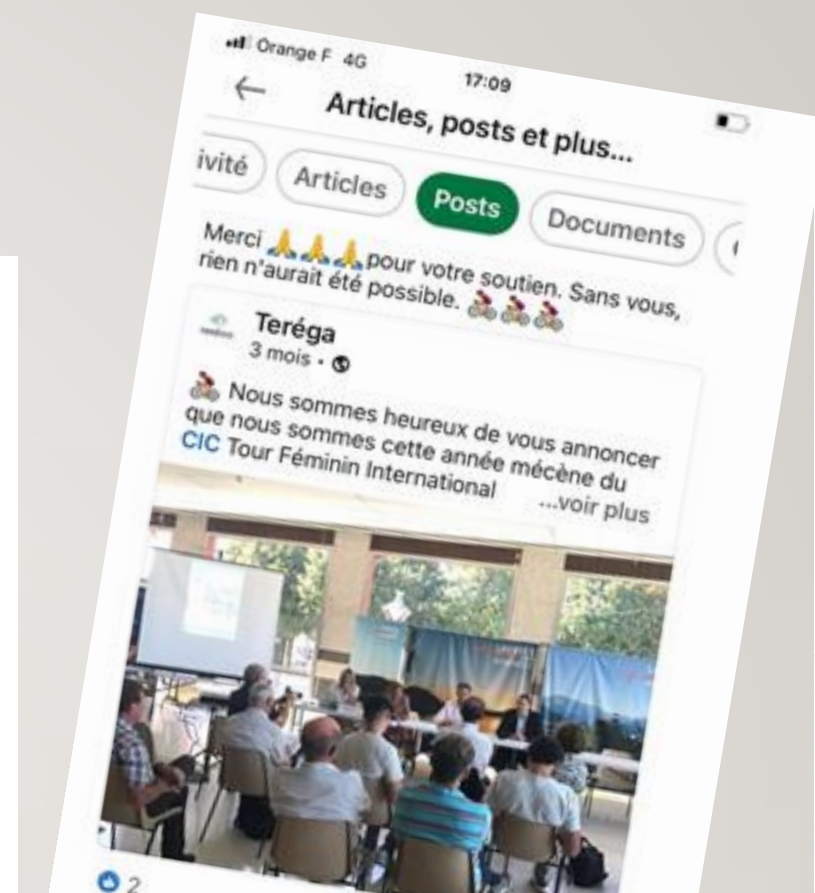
Orange F 4G
17:09
←
Articles, posts et plus...

ivité
Articles
Posts
Documents

Merci 🙏🙏🙏 pour votre soutien. Sans vous, rien n'aurait été possible. 🚴🚴🚴

Teréga
3 mois • 🌐

🚴 Nous sommes heureux de vous annoncer que nous sommes cette année mécène du CIC Tour Féminin International ...voir plus

2